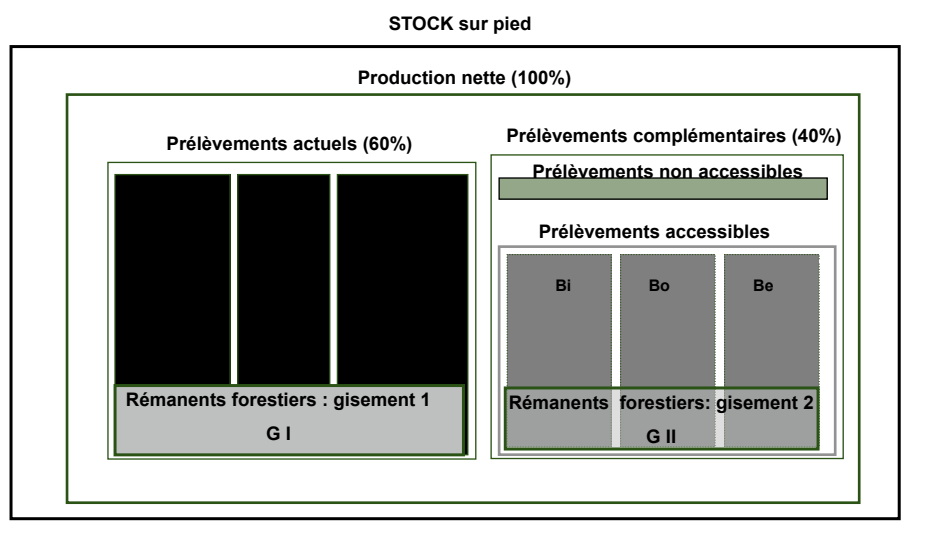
STOCK sur pied

Production nette (100%)

Prélèvements actuels (60%)

Prélèvements complémentaires (40%)

Prélèvements non accessibles

Prélèvements accessibles

Bi

Bo

Be

Rémanents forestiers : gisement 1

G I

Rémanents forestiers: gisement 2

G II